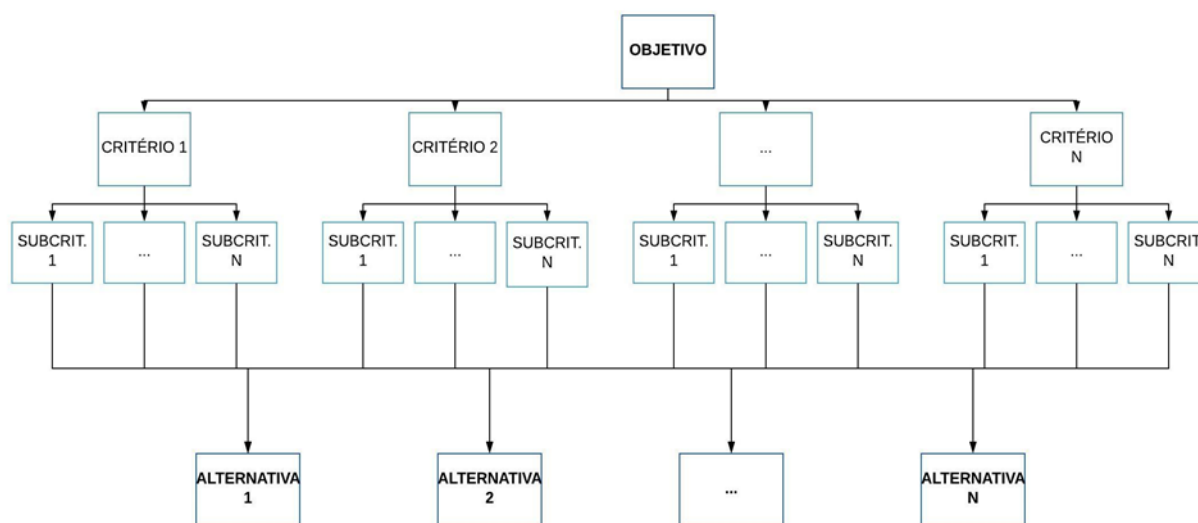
OBJETIVO

CRITÉRIO 1

CRITÉRIO 2

...

CRITÉRIO N

SUBCRIT. 1

...

SUBCRIT. N

SUBCRIT. 1

...

SUBCRIT. N

SUBCRIT. 1

...

SUBCRIT. N

SUBCRIT. 1

...

SUBCRIT N

ALTERNATIVA 1

ALTERNATIVA 2

...

ALTERNATIVA N